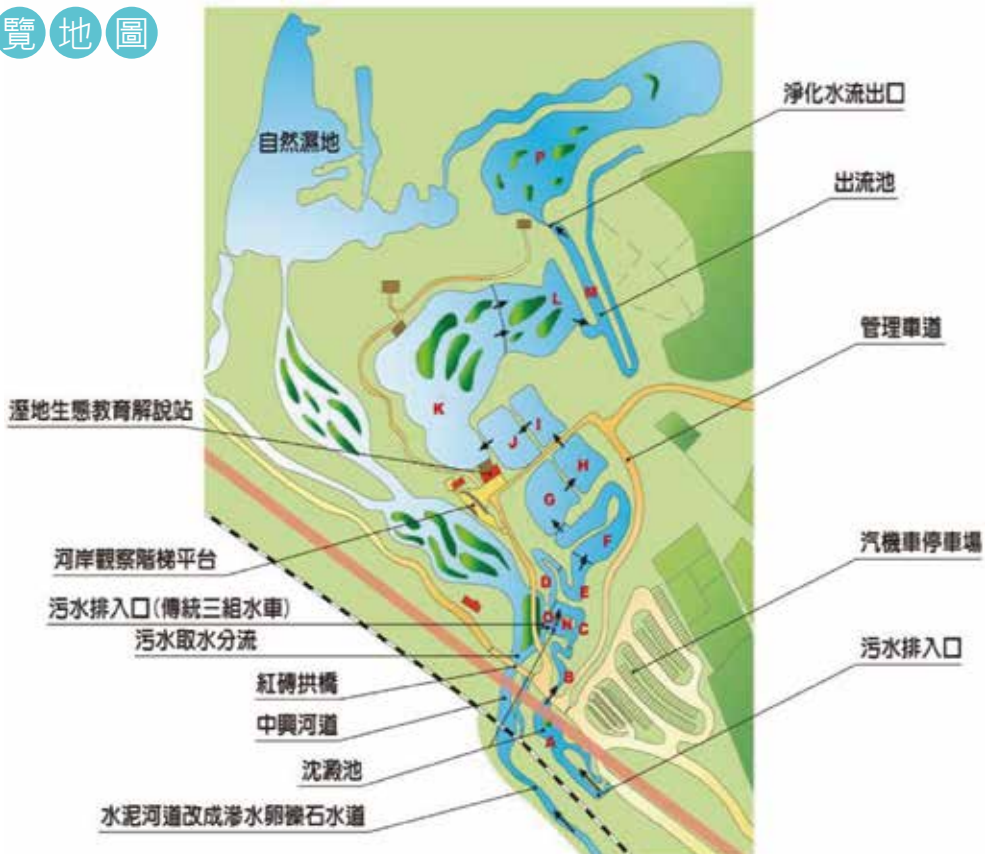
覽 地 圖

自然濕地

淨化水流出口

出流池

管理車道

溼地生態教育解說站

河岸觀察階梯平台

汽機車停車場

污水排入口(傳統三組水車)

污水取水分流

污水排入口

紅磚拱橋

中興河道

沈澱池

水泥河道改成滲水卵礫石水道

P
M
L
K
J
I
H
G
F
E
D
C
B
A